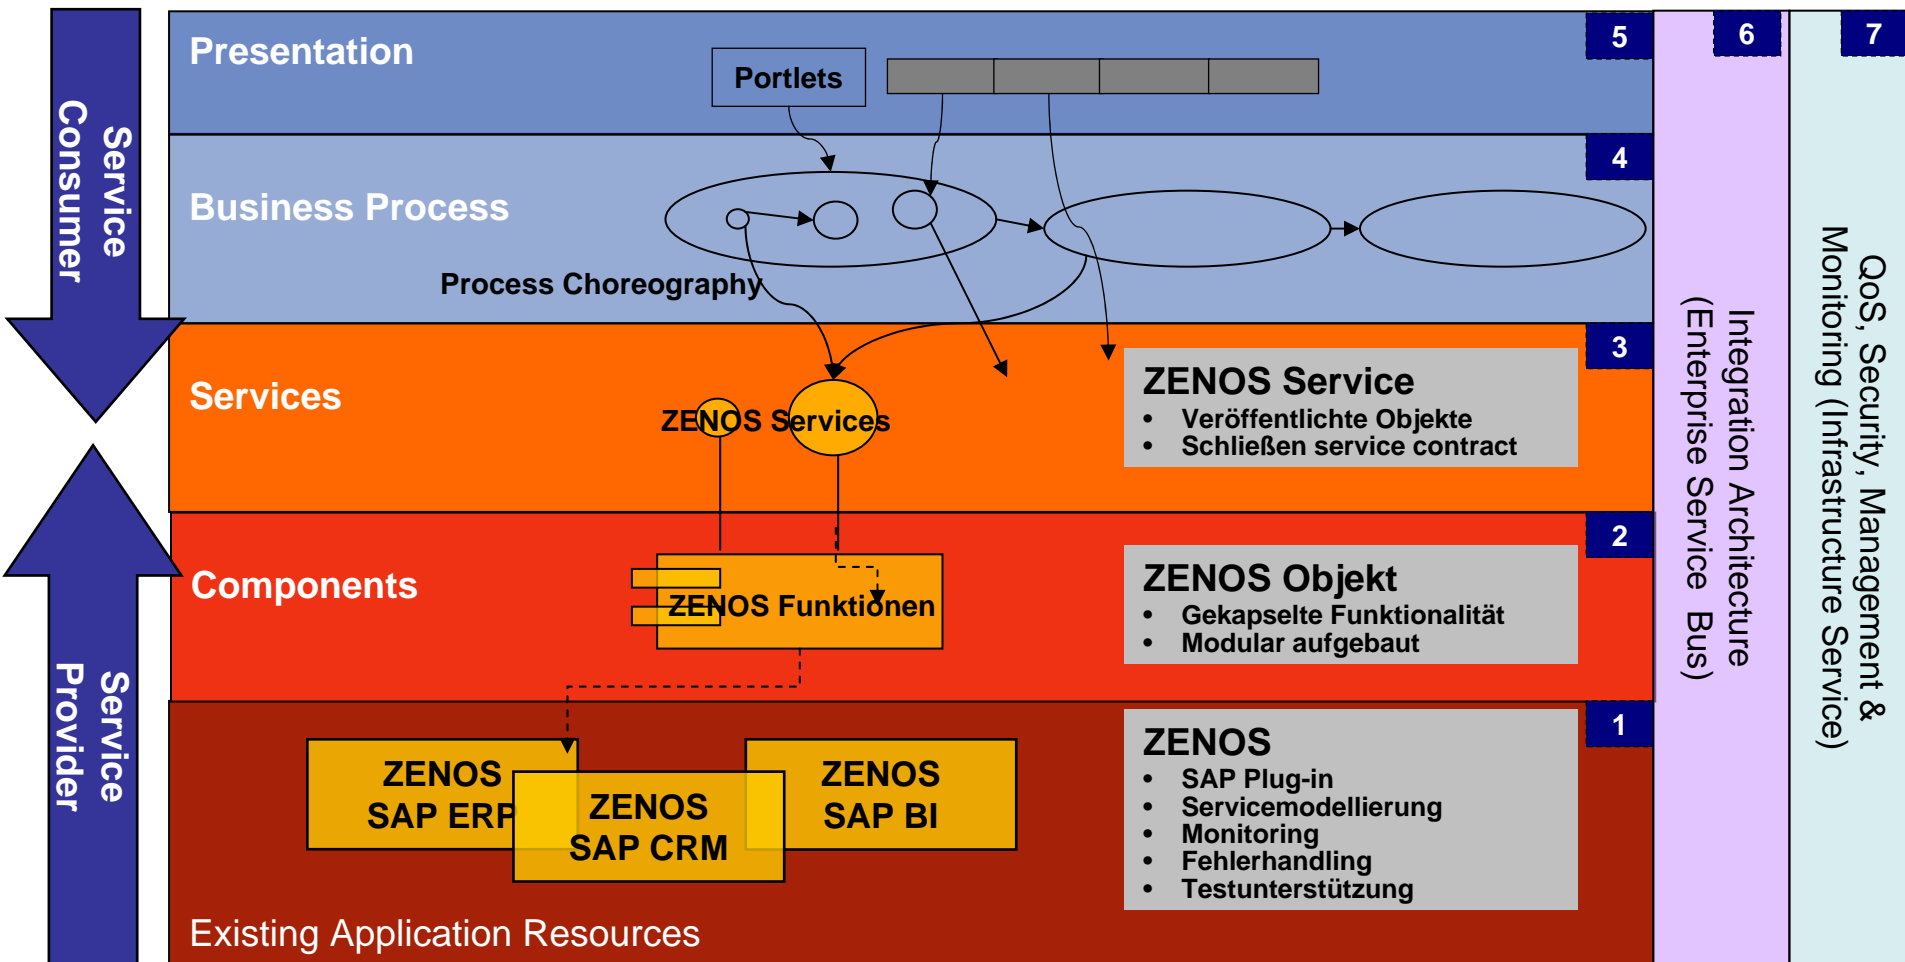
Service Consumer

Presentation

Portlets

5

6

7

Business Process

4

Process Choreography

Services

3

ZENOS Services

ZENOS Service
• Veröffentlichte Objekte
• Schließen service contract

Components

2

ZENOS Funktionen

ZENOS Objekt
• Gekapselte Funktionalität
• Modular aufgebaut

Service Provider

1

ZENOS SAP ERP

ZENOS SAP CRM

ZENOS SAP BI

ZENOS
• SAP Plug-in
• Servicemodellierung
• Monitoring
• Fehlerhandling
• Testunterstützung

Existing Application Resources

Integration Architecture (Enterprise Service Bus)

QoS, Security, Management & Monitoring (Infrastructure Service)